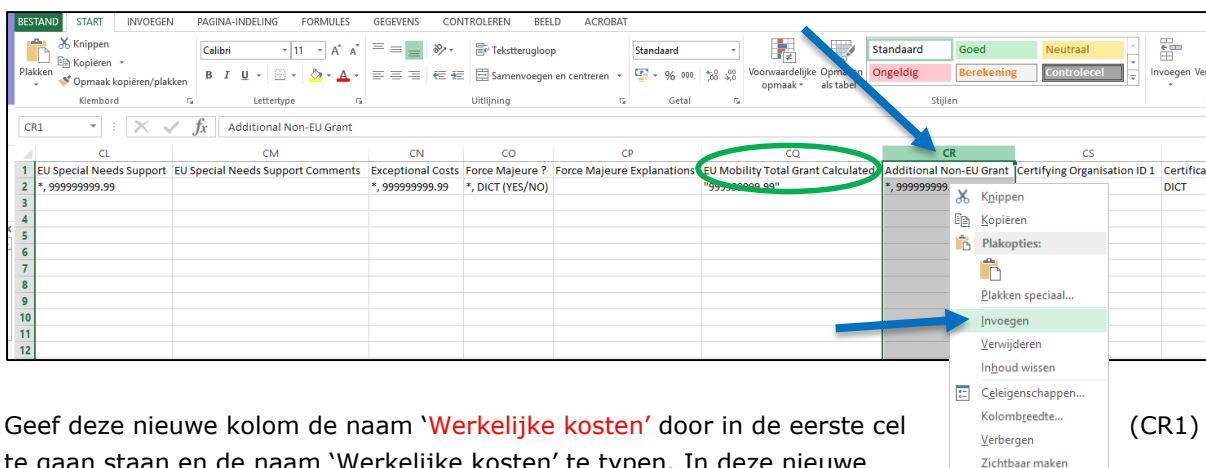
BESTAND START INVOEGEN PAGINA-INDELING FORMULES GEGEVENS CONTROLEREN BEELD ACROBAT

Plakken Knippen Kopiëren Opmaak kopiëren/plakken Klembord

Calibri 11 Lettertype

Tekstterugloop Samenvoegen en centreren Uitlijning

Standaard % 000 Getal

Voorwaardelijke opmaak Opmaken als tabel

Standaard Goed Neutraal Ongeldig Berekening Controlecel Stijlen

Invoegen

CR1 Additional Non-EU Grant

| | CL | CM | CN | CO | CP | CQ | CR | CS | |
|---|---|---|---|---|---|---|---|---|---|
| 1 | EU Special Needs Support | EU Special Needs Support Comments | Exceptional Costs | Force Majeure ? | Force Majeure Explanations | EU Mobility Total Grant Calculated | Additional Non-EU Grant | Certifying Organisation ID 1 | Certifica |
| 2 | *, 999999999.99 | | *, 999999999.99 | *, DICT (YES/NO) | | "999999999.99" | *, 999999999 | | DICT |
| 3 | | | | | | | | | |
| 4 | | | | | | | | | |
| 5 | | | | | | | | | |
| 6 | | | | | | | | | |
| 7 | | | | | | | | | |
| 8 | | | | | | | | | |
| 9 | | | | | | | | | |
| 10 | | | | | | | | | |
| 11 | | | | | | | | | |
| 12 | | | | | | | | | |

Knippen
Kopiëren
Plakopties:
Plakken speciaal...
Invoegen
Verwijderen
Inhoud wissen
Celeigenschappen...
Kolombreedte...
Verbergen
Zichtbaar maken

Geef deze nieuwe kolom de naam 'Werkelijke kosten' door in de eerste cel (CR1) te gaan staan en de naam 'Werkelijke kosten' te typen. In deze nieuwe